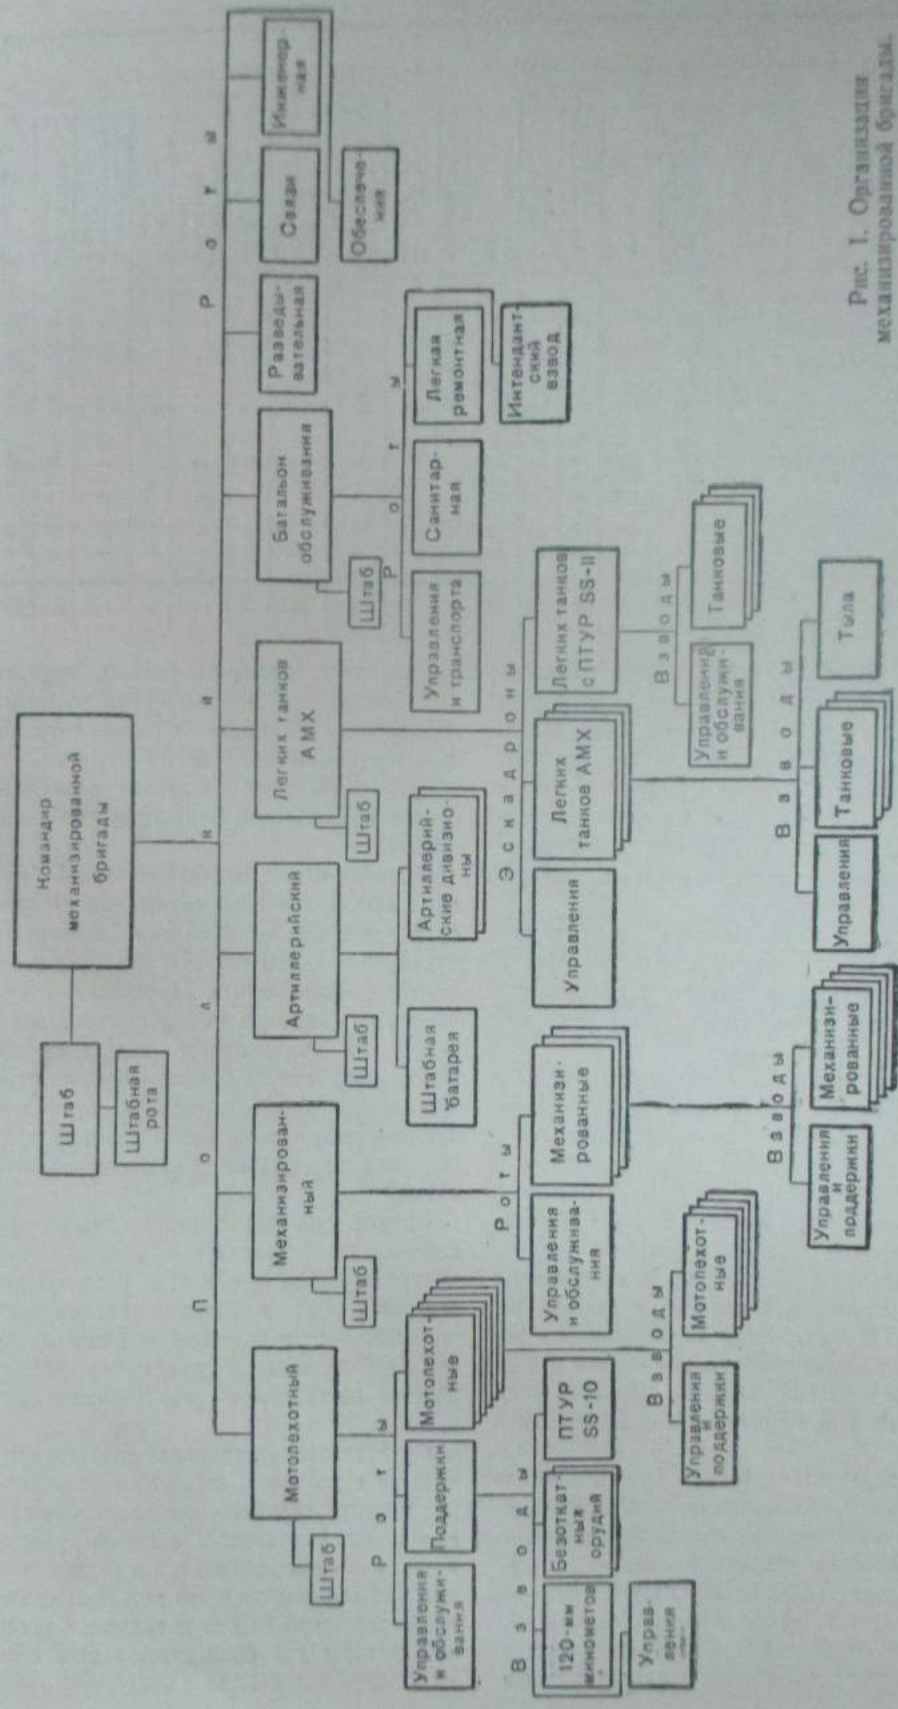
Командир механизированной бригады

Штаб

Штабная рота

П о л к и

Мотопехотный

Штаб

Р о т ы

Управления и обслуживания

Поддержки

Мотопехотные

В з в о д ы

120-мм минометов

Безоткатных орудий

ПТУР SS-10

Управления

В з в о д ы

Управления и поддержки

Мотопехотные

Механизированный

Штаб

Р о т ы

Управления и обслуживания

Механизированные

В з в о д ы

Управления и поддержки

Механизированные

Артиллерийский

Штаб

Штабная батарея

Артиллерийские дивизионы

Легких танков АМХ

Штаб

Э с к а д р о н ы

Управления

Легких танков АМХ

Легких танков с ПТУР SS-11

В з в о д ы

Управления

Танковые

Тыла

В з в о д ы

Управления и обслуживания

Танковые

Батальон обслуживания

Штаб

Р о т ы

Управления и транспорта

Санитарная

Легкая ремонтная

Интендантский взвод

Р о т ы

Разведывательная

Связи

Инженерная

Обеспечения

Рис. 1. Организация механизированной бригады.